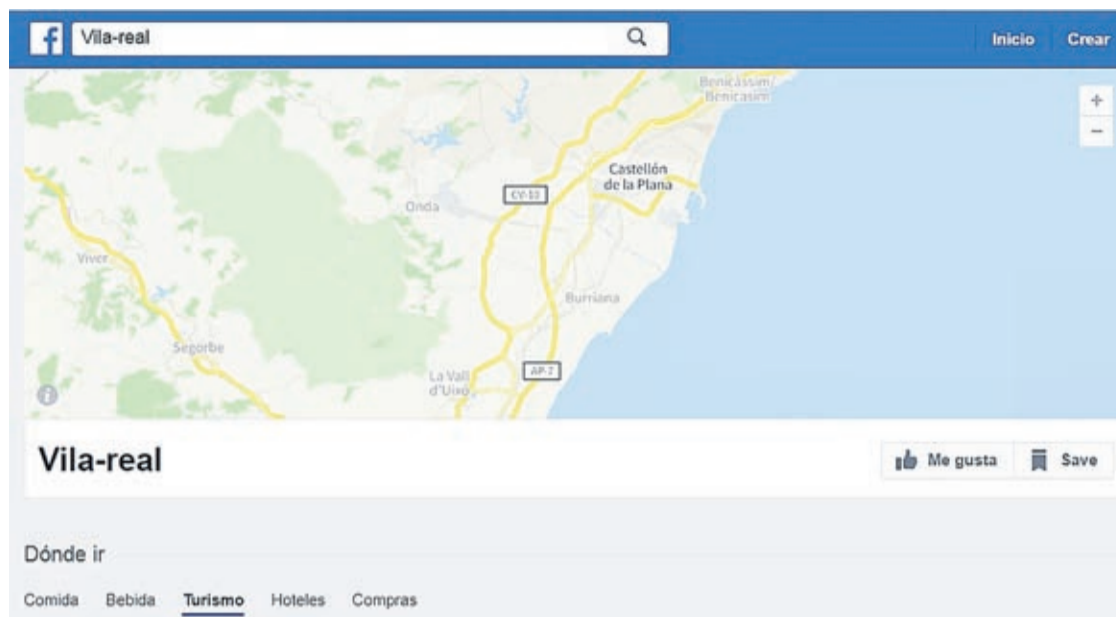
f Vila-real

Inicio Crear

Benicàssim/ Benicasim

+
−

Castellón de la Plana

Onda

CV-10

Viver

Burriana

Segorbe

La Vall d'Uixó

AP-7

Vila-real

Me gusta

Save

Dónde ir

Comida Bebida Turismo Hoteles Compras